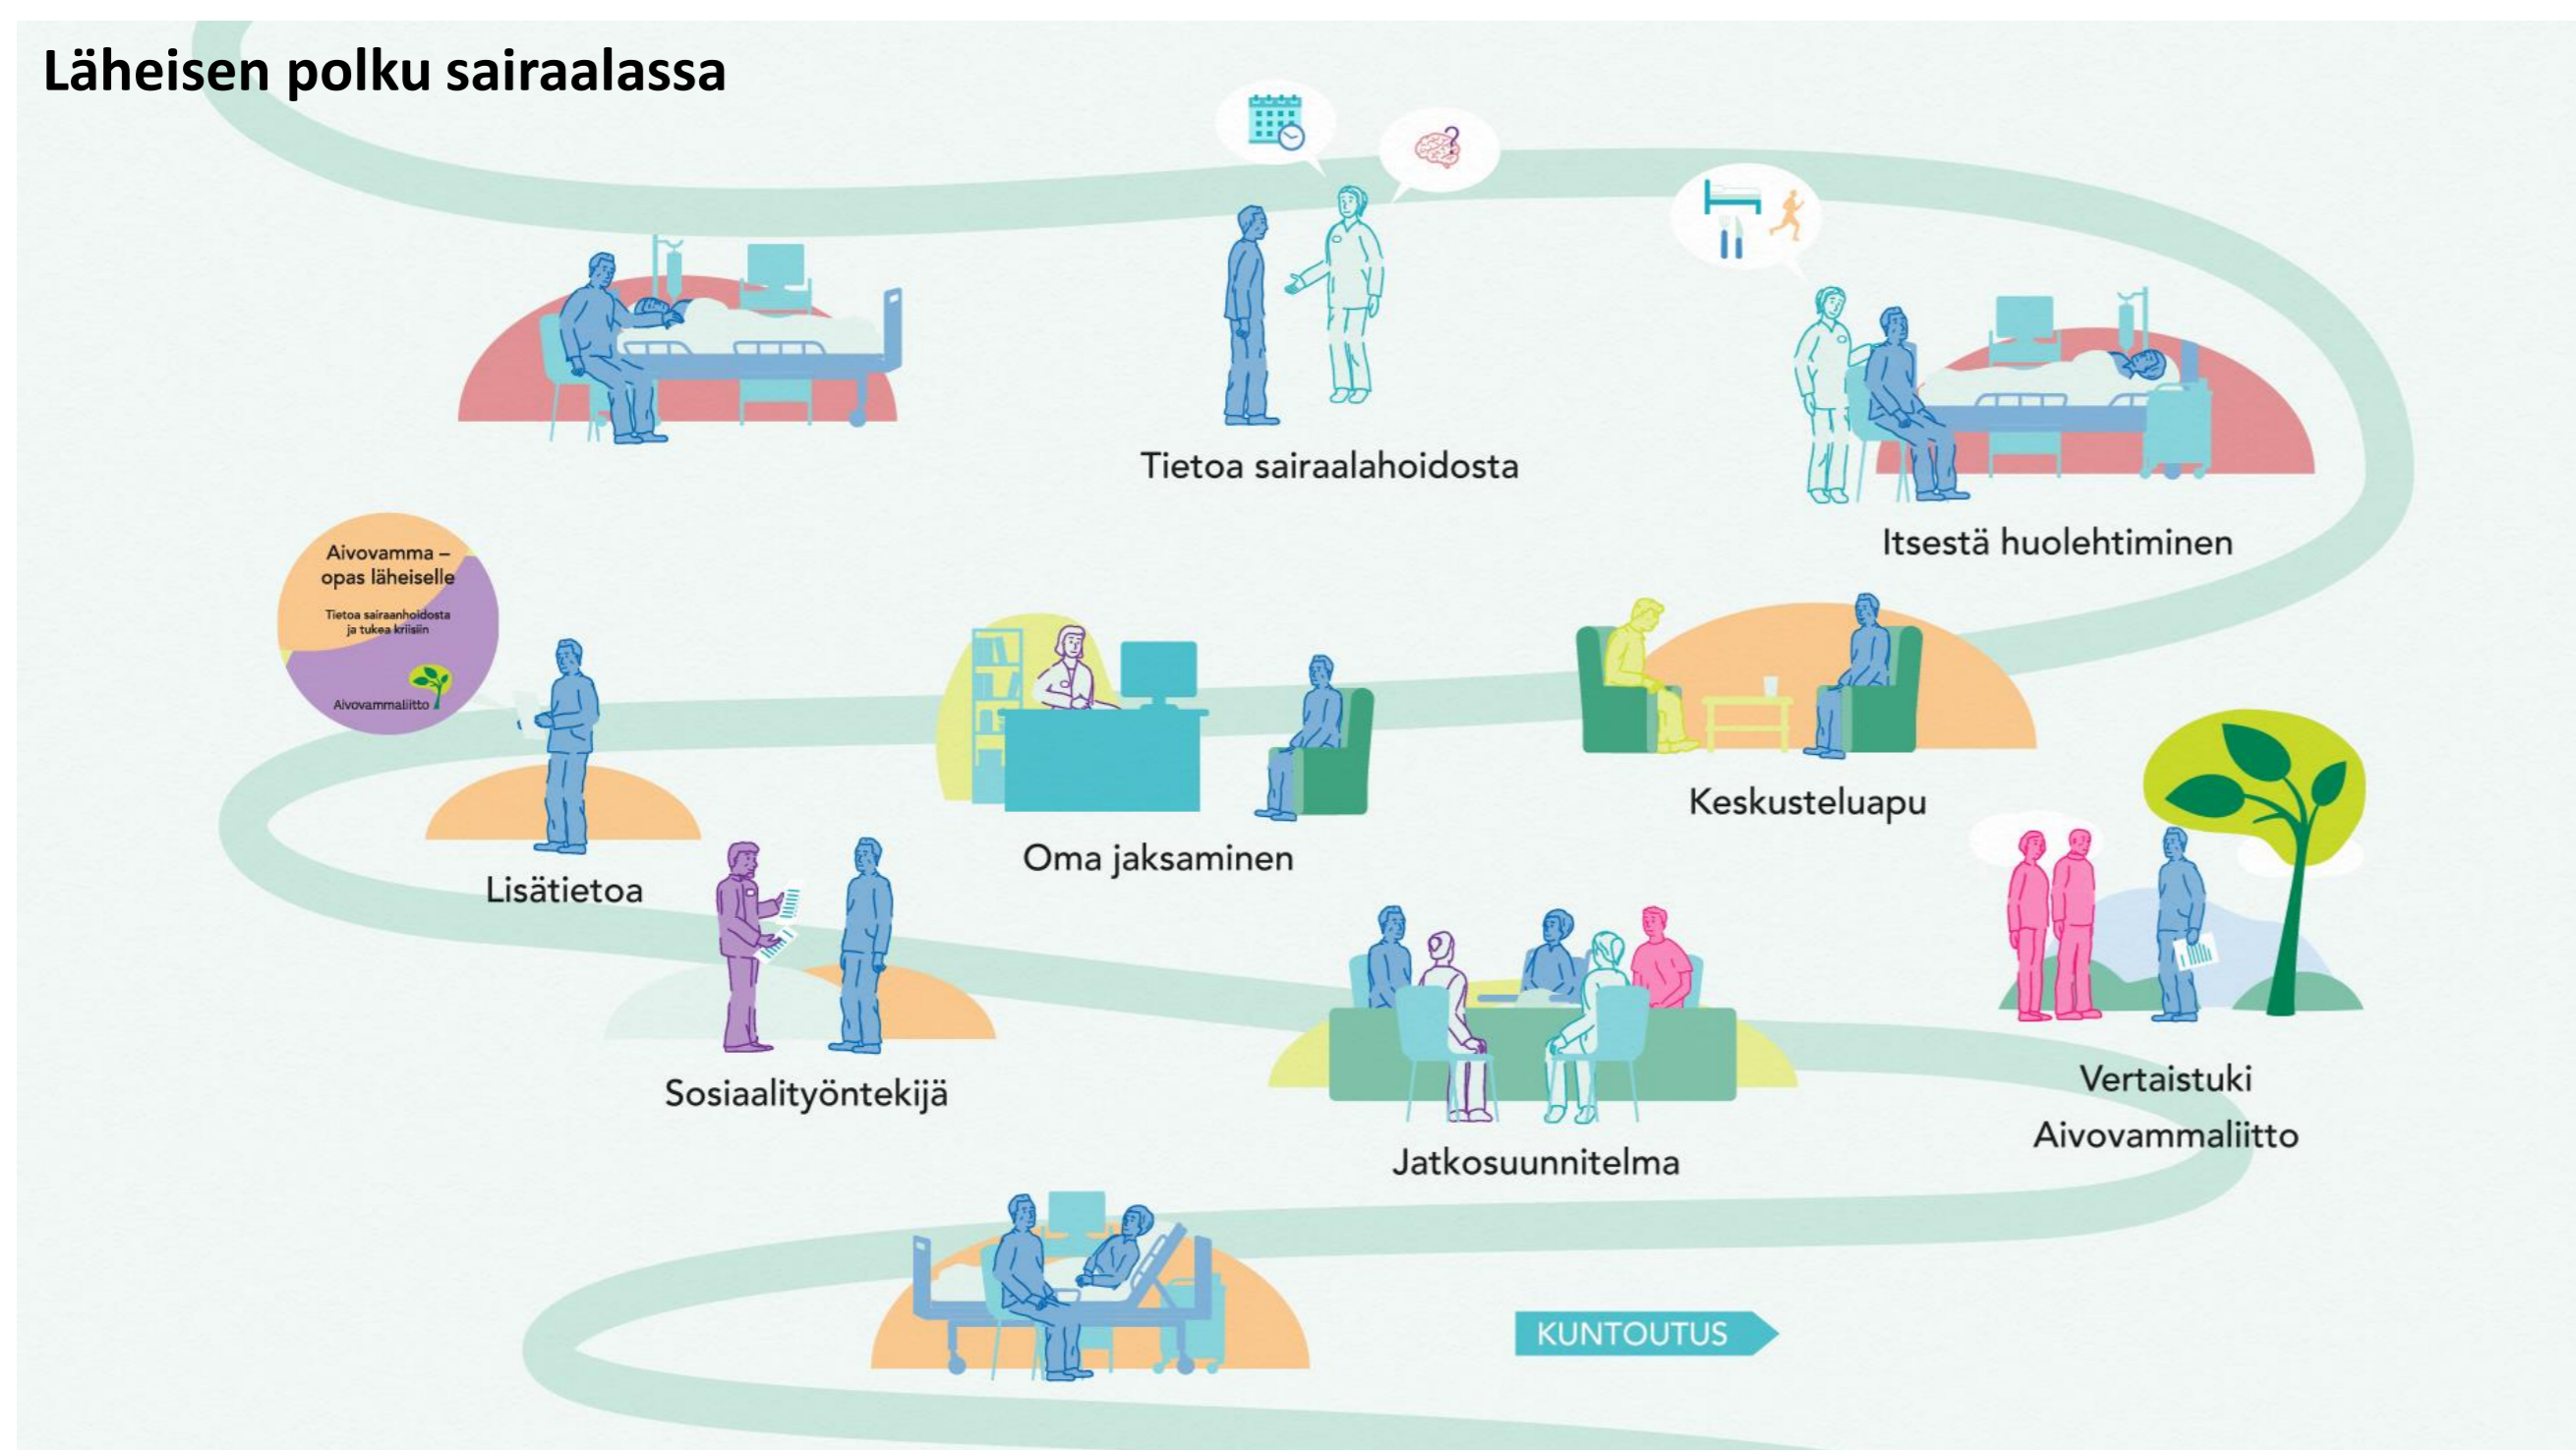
Läheisen polku sairaalassa

Tietoa sairaalahoidosta

Itsestä huolehtiminen

Aivovamma – opas läheiselle

Tietoa sairaanhoidosta ja tukea kriisiin

Aivovammaliitto

Lisätietoa

Oma jaksaminen

Keskusteluapu

Sosiaalityöntekijä

Jatkosuunnitelma

Vertaistuki Aivovammaliitto

KUNTOUTUS